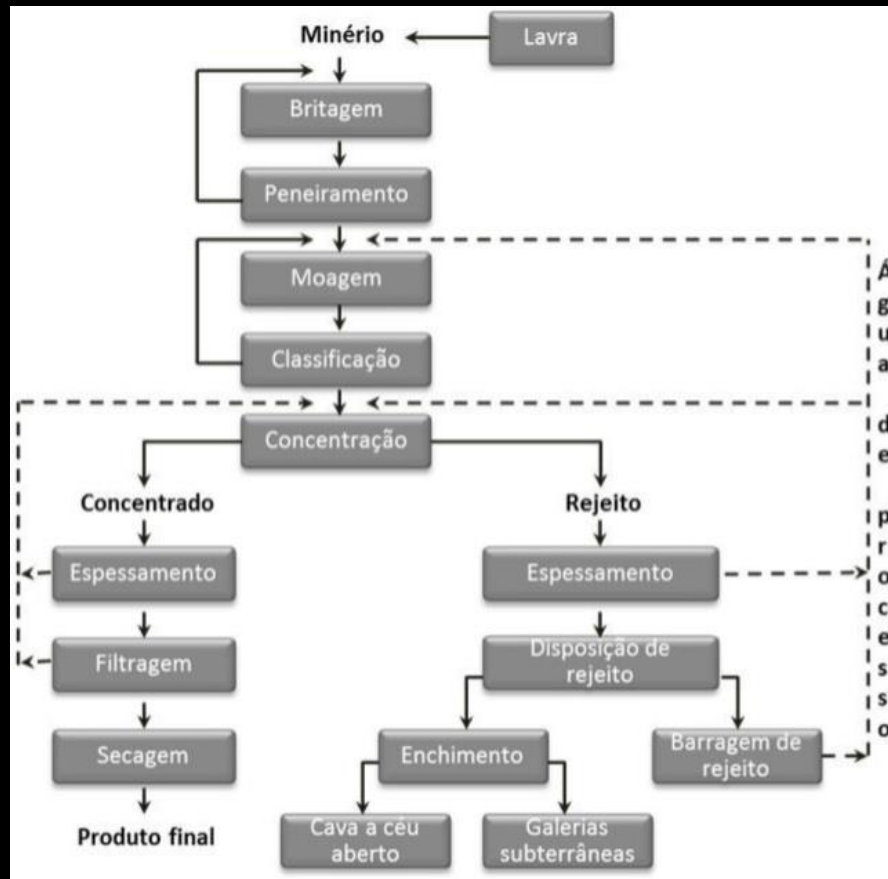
Minério

Lavra

Britagem

Peneiramento

Moagem

Classificação

Concentração

Concentrado

Rejeito

Espessamento

Filtragem

Secagem

Produto final

Espessamento

Disposição de rejeito

Enchimento

Barragem de rejeito

Cava a céu aberto

Galerias subterrâneas

Á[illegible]
g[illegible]
u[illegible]
a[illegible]

d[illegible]
e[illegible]

p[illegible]
r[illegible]
o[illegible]
c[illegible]
e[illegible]
s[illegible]
s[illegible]
o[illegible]